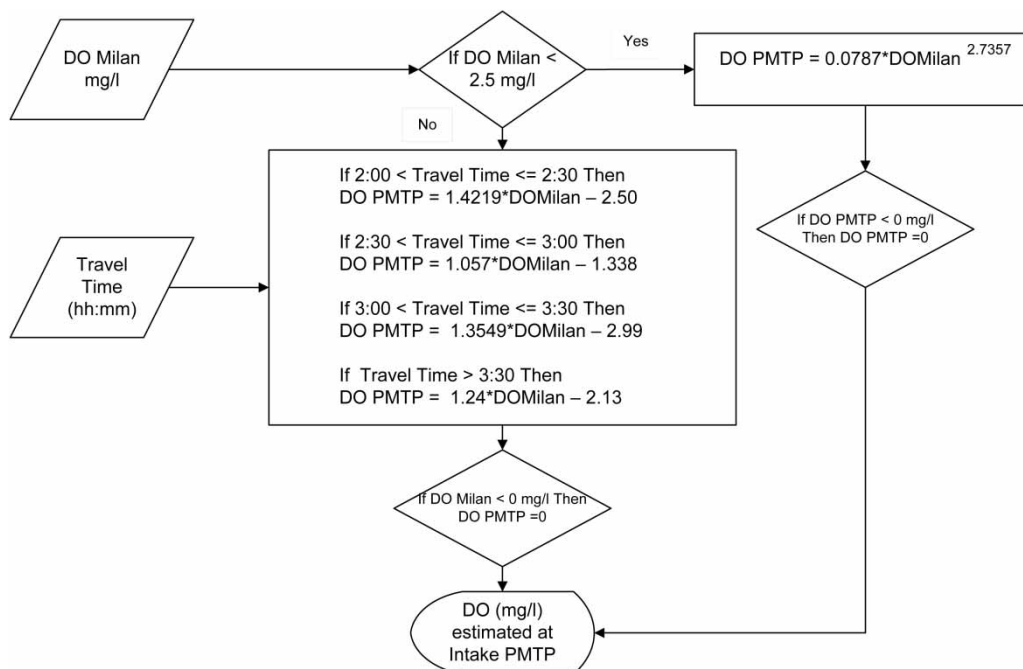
DO Milan mg/l

If DO Milan < 2.5 mg/l

Yes

DO PMTP = 0.0787*DOMilan $^{2.7357}$

No

If 2:00 < Travel Time <= 2:30 Then
DO PMTP = 1.4219*DOMilan – 2.50

If 2:30 < Travel Time <= 3:00 Then
DO PMTP = 1.057*DOMilan – 1.338

If 3:00 < Travel Time <= 3:30 Then
DO PMTP = 1.3549*DOMilan – 2.99

If Travel Time > 3:30 Then
DO PMTP = 1.24*DOMilan – 2.13

Travel Time (hh:mm)

If DO PMTP < 0 mg/l Then DO PMTP =0

If DO Milan < 0 mg/l Then DO PMTP =0

DO (mg/l) estimated at Intake PMTP